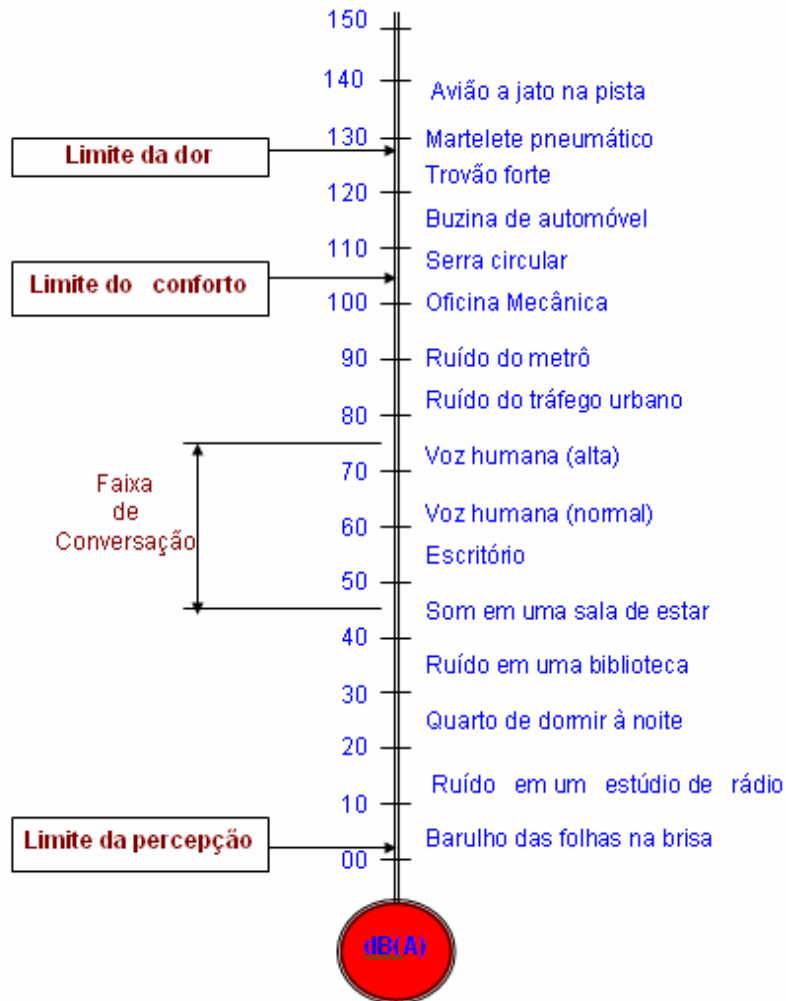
150
140 Avião a jato na pista
Limite da dor
130 Martelete pneumático
Trovão forte
120
Buzina de automóvel
110
Limite do conforto
Serra circular
100 Oficina Mecânica
90 Ruído do metrô
80 Ruído do tráfego urbano
Faixa de Conversação
70 Voz humana (alta)
60 Voz humana (normal)
Escritório
50
Som em uma sala de estar
40
Ruído em uma biblioteca
30
Quarto de dormir à noite
20
Ruído em um estúdio de rádio
10
Limite da percepção
Barulho das folhas na brisa
00
dB(A)